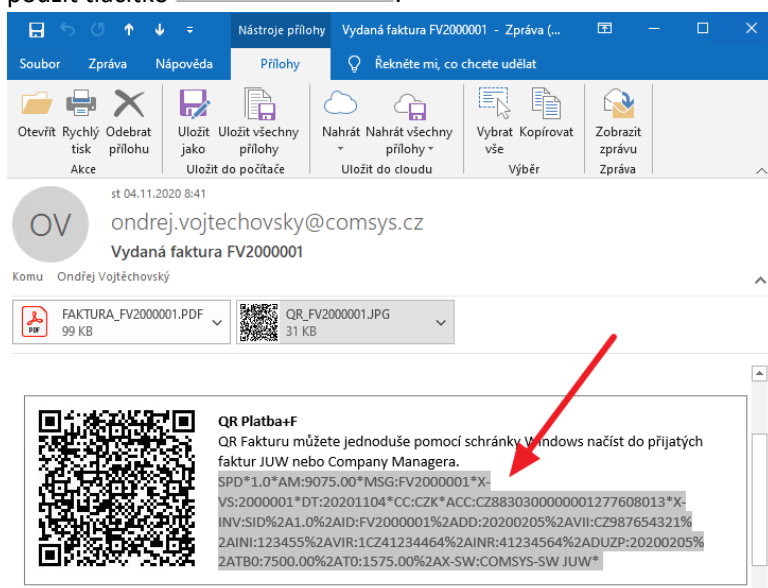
použít tlačítko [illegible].

Nástroje přílohy Vydaná faktura FV2000001 - Zpráva (...

Soubor Zpráva Nápověda Přílohy Řekněte mi, co chcete udělat

Otevřít Rychlý tisk Odebrat přílohu
Akce
Uložit jako Uložit všechny přílohy
Uložit do počítače
Nahrát Nahrát všechny přílohy
Uložit do cloudu
Vybrat vše Kopírovat
Výběr
Zobrazit zprávu
Zpráva

st 04.11.2020 8:41

OV

ondrej.vojtechovsky@comsys.cz

Vydaná faktura FV2000001

Komu Ondřej Vojtěchovský

FAKTURA_FV2000001.PDF
99 KB

QR_FV2000001.JPG
31 KB

QR Platba+F
QR Fakturu můžete jednoduše pomocí schránky Windows načíst do přijatých faktur JUW nebo Company Managera.
SPD*1.0*AM:9075.00*MSG:FV2000001*X-VS:2000001*DT:20201104*CC:CZK*ACC:CZ8830300000001277608013*X-INV:SID%2A1.0%2AID:FV2000001%2ADD:20200205%2AVII:CZ987654321%2AINI:123455%2AVIR:1CZ41234464%2AINR:41234564%2ADUZP:20200205%2ATB0:7500.00%2AT0:1575.00%2AX-SW:COMSYS-SW JUW*